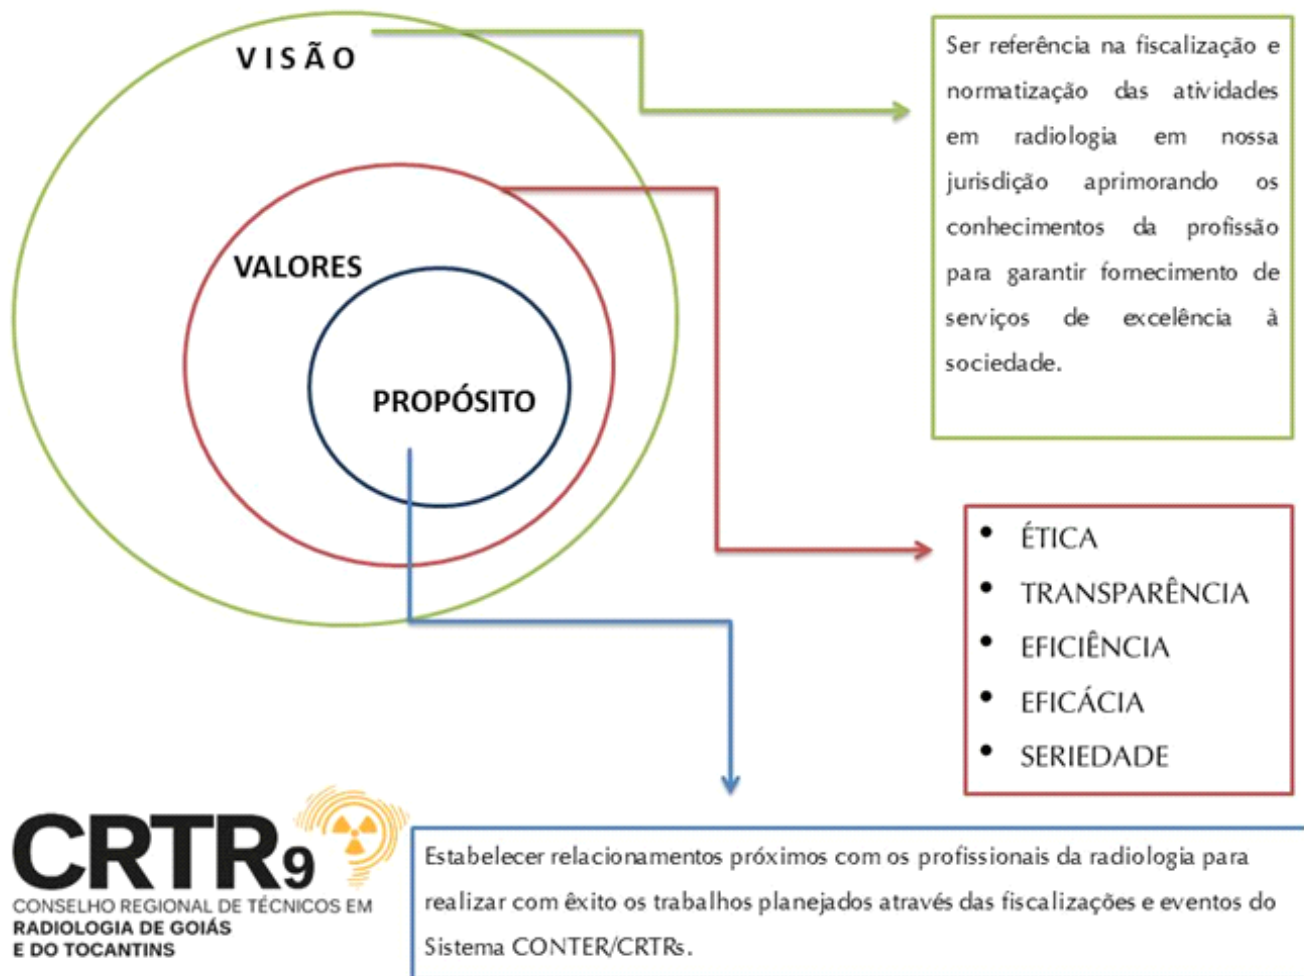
VISÃO

VALORES

PROPÓSITO

Ser referência na fiscalização e normatização das atividades em radiologia em nossa jurisdição aprimorando os conhecimentos da profissão para garantir fornecimento de serviços de excelência à sociedade.

- ÉTICA
- TRANSPARÊNCIA
- EFICIÊNCIA
- EFICÁCIA
- SERIEDADE

CRTR9
CONSELHO REGIONAL DE TÉCNICOS EM RADIOLOGIA DE GOIÁS E DO TOCANTINS

Estabelecer relacionamentos próximos com os profissionais da radiologia para realizar com êxito os trabalhos planejados através das fiscalizações e eventos do Sistema CONTER/CRTRs.